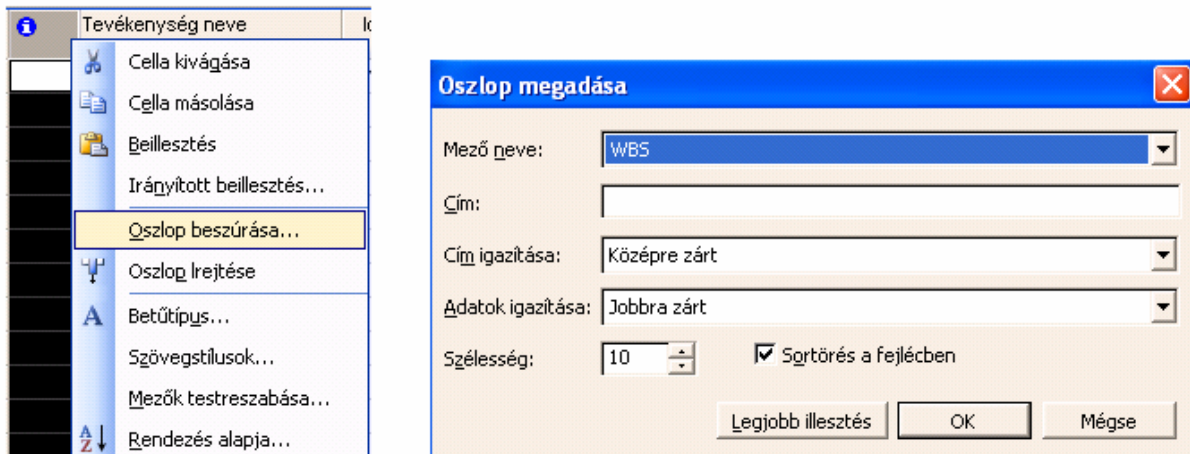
Tevékenység neve

Cella kivágása
Cella másolása
Beillesztés
Irányított beillesztés...
Oszlop beszúrása...
Oszlop lrejtése
Betűtípus...
Szövegstílusok...
Mezők testreszabása...
Rendezés alapja...

Oszlop megadása

Mező neve: WBS
Cím:
Cím igazítása: Középre zárt
Adatok igazítása: Jobbra zárt
Szélesség: 10
Sortörés a fejlécben

Legjobb illesztés
OK
Mégse